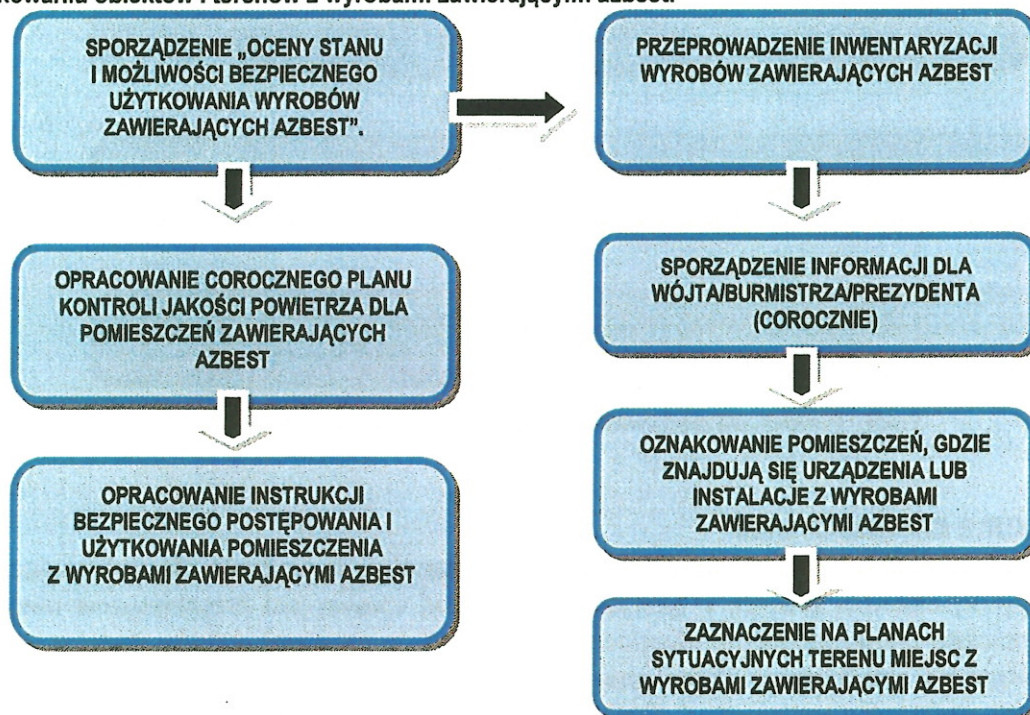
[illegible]kowania obiektów i terenów z wyrobami zawierającymi azbest

SPORZĄDZENIE „OCENY STANU I MOŻLIWOŚCI BEZPIECZNEGO UŻYTKOWANIA WYROBÓW ZAWIERAJĄCYCH AZBEST".

OPRACOWANIE COROCZNEGO PLANU KONTROLI JAKOŚCI POWIETRZA DLA POMIESZCZEŃ ZAWIERAJĄCYCH AZBEST

OPRACOWANIE INSTRUKCJI BEZPIECZNEGO POSTĘPOWANIA I UŻYTKOWANIA POMIESZCZENIA Z WYROBAMI ZAWIERAJĄCYMI AZBEST

PRZEPROWADZENIE INWENTARYZACJI WYROBÓW ZAWIERAJĄCYCH AZBEST

SPORZĄDZENIE INFORMACJI DLA WÓJTA/BURMISTRZA/PREZYDENTA (COROCZNIE)

OZNAKOWANIE POMIESZCZEŃ, GDZIE ZNAJDUJĄ SIĘ URZĄDZENIA LUB INSTALACJE Z WYROBAMI ZAWIERAJĄCYMI AZBEST

ZAZNACZENIE NA PLANACH SYTUACYJNYCH TERENU MIEJSC Z WYROBAMI ZAWIERAJĄCYMI AZBEST